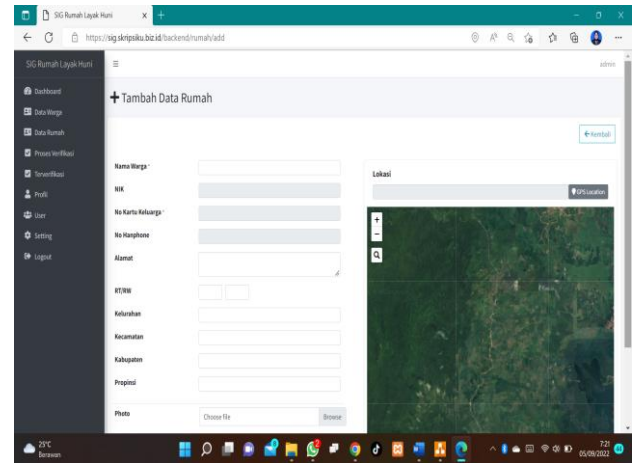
SIG Rumah Layak Huni

https://sig.skripsiku.biz.id/backend/rumah/add

SIG Rumah Layak Huni

admin

Dashboard
Data Warga
Data Rumah
Proses Verifikasi
Terverifikasi
Profil
User
Setting
Logout

+ Tambah Data Rumah

←Kembali

Nama Warga *
NIK
No Kartu Keluarga *
No Hanphone
Alamat
RT/RW
Kelurahan
Kecamatan
Kabupaten
Propinsi
Photo

Choose file
Browse

Lokasi

GPS Location

+
−

25°C
Berawan

7:21
05/09/2022